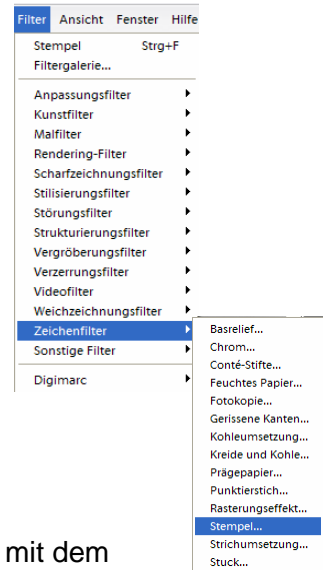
Filter Ansicht Fenster Hilfe

Stempel Strg+F
Filtergalerie...

Anpassungsfilter
Kunstfilter
Malfilter
Rendering-Filter
Scharfzeichnungsfilter
Stilisierungsfilter
Störungsfilter
Strukturierungsfilter
Vergröberungsfilter
Verzerrungsfilter
Videofilter
Weichzeichnungsfilter
Zeichenfilter
Sonstige Filter

Digimarc

Basrelief...
Chrom...
Conté-Stifte...
Feuchtes Papier...
Fotokopie...
Gerissene Kanten...
Kohleumsetzung...
Kreide und Kohle...
Prägepapier...
Punktierstich...
Rasterungseffekt...
Stempel...
Strichumsetzung...
Stuck...

mit dem